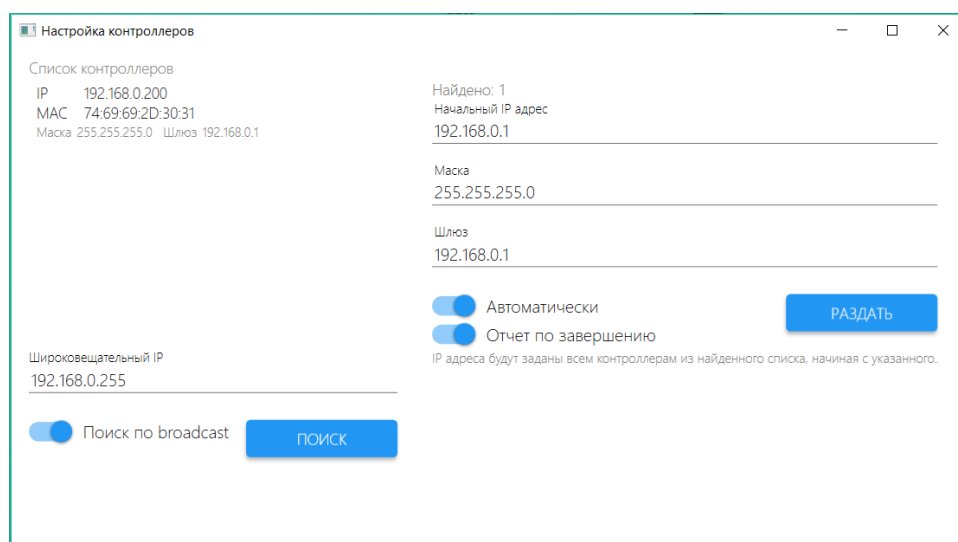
Настройка контроллеров

Список контроллеров
IP 192.168.0.200
MAC 74:69:69:2D:30:31
Маска 255.255.255.0 Шлюз 192.168.0.1

Найдено: 1
Начальный IP адрес
192.168.0.1

Маска
255.255.255.0

Шлюз
192.168.0.1

Автоматически
Отчет по завершению
РАЗДАТЬ
IP адреса будут заданы всем контроллерам из найденного списка, начиная с указанного.

Широковещательный IP
192.168.0.255

Поиск по broadcast
ПОИСК